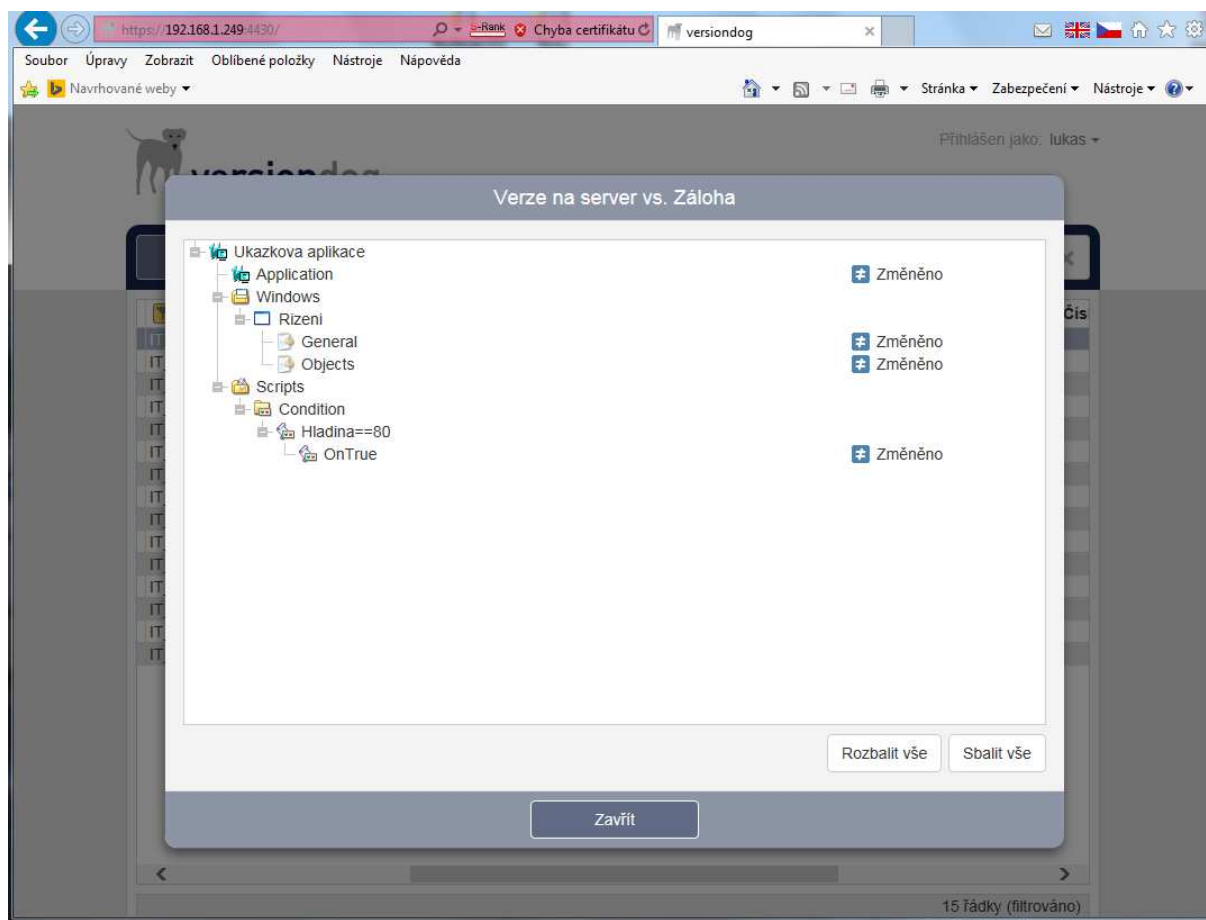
https://192.168.1.249:4430/ S-Rank Chyba certifikátu versiondog

Soubor Úpravy Zobrazit Oblíbené položky Nástroje Nápověda

Navrhované weby

Stránka Zabezpečení Nástroje

Přihlášen jako: lukas

versiondog

Verze na server vs. Záloha

Ukazkova aplikace
Application Změněno
Windows
Rizeni
General Změněno
Objects Změněno
Scripts
Condition
Hladina==80
OnTrue Změněno

Rozbalit vše Sbalit vše

Zavřít

Čís

IT
IT
IT
IT
IT
IT
IT
IT
IT
IT
IT
IT
IT
IT
IT

15 řádky (filtrováno)